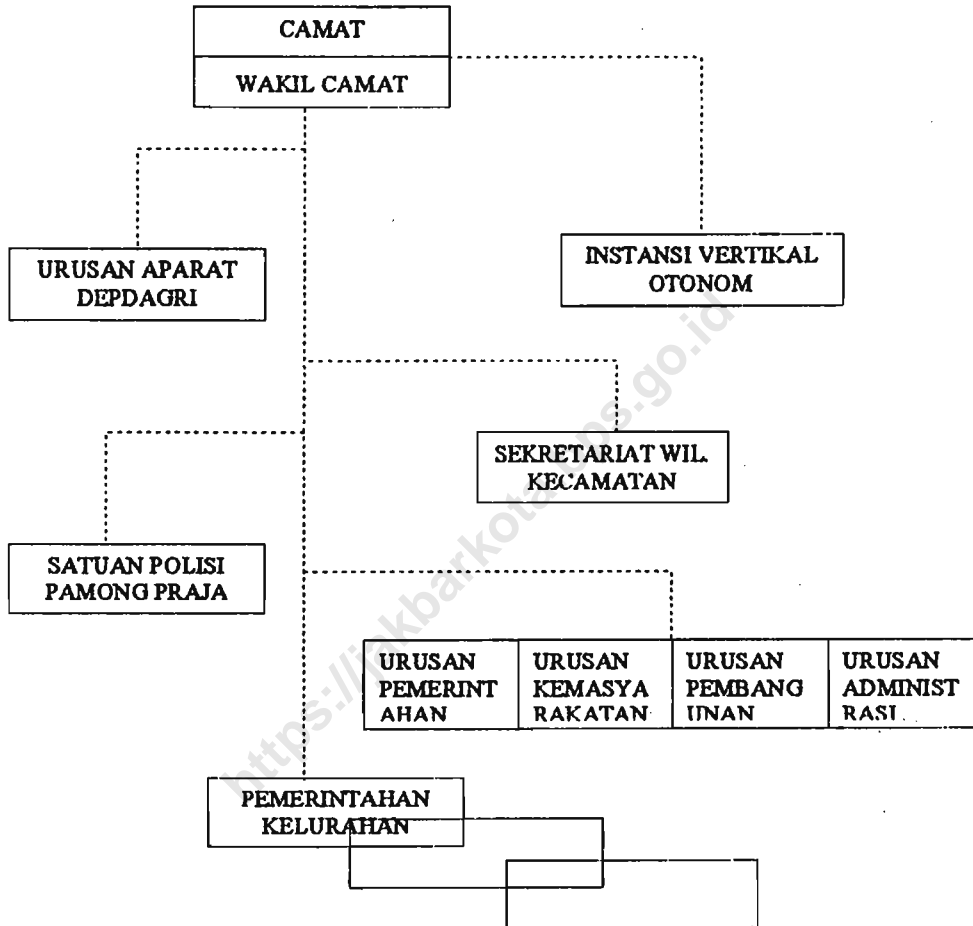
CAMAT

WAKIL CAMAT

URUSAN APARAT DEPDAGRI

INSTANSI VERTIKAL OTONOM

SEKRETARIAT WIL. KECAMATAN

SATUAN POLISI PAMONG PRAJA

| URUSAN PEMERINTAHAN | URUSAN KEMASYARAKATAN | URUSAN PEMBANGUNAN | URUSAN ADMINISTRASI |
|---|---|---|---|

PEMERINTAHAN KELURAHAN

https://jakbarkota.bps.go.id